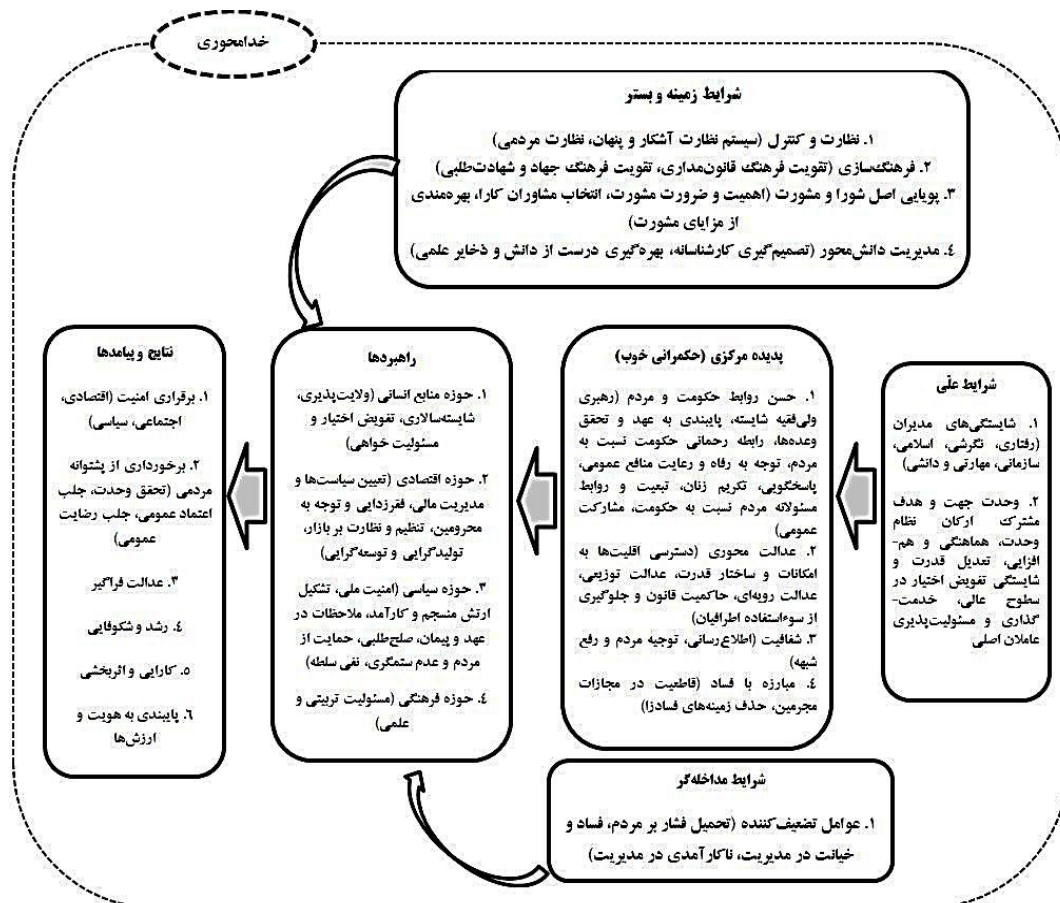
خدامحوری

شرایط زمینه و بستر

۱. نظارت و کنترل (سیستم نظارت آشکار و پنهان، نظارت مردمی)
۲. فرهنگ‌سازی (تقویت فرهنگ قانون‌مداری، تقویت فرهنگ جهاد و شهادت‌طلبی)
۳. پویایی اصل شورا و مشورت (اهمیت و ضرورت مشورت، انتخاب مشاوران کارا، بهره‌مندی از مزایای مشورت)
٤. مدیریت دانش‌محور (تصمیم‌گیری کارشناسانه، بهره‌گیری درست از دانش و ذخایر علمی)

شرایط علی

۱. شایستگی‌های مدیران (رفتاری، نگرشی، اسلامی، سازمانی، مهارتی و دانشی)

۲. وحدت جهت و هدف مشترک ارکان نظام وحدت، هماهنگی و هم‌افزایی، تعدیل قدرت و شایستگی تفویض اختیار در سطوح عالی، خدمت‌گذاری و مسئولیت‌پذیری عاملان اصلی

پدیده مرکزی (حکمرانی خوب)

۱. حسن روابط حکومت و مردم (رهبری ولی‌فقیه شایسته، پایبندی به عهد و تحقق وعده‌ها، رابطه رحمانی حکومت نسبت به مردم، توجه به رفاه و رعایت منافع عمومی، پاسخگویی، تکریم زنان، تبعیت و روابط مسئولانه مردم نسبت به حکومت، مشارکت عمومی)
۲. عدالت محوری (دسترسی اقلیت‌ها به امکانات و ساختار قدرت، عدالت توزیعی، عدالت رویه‌ای، حاکمیت قانون و جلوگیری از سوءاستفاده اطرافیان)
۳. شفافیت (اطلاع‌رسانی، توجیه مردم و رفع شبهه)
٤. مبارزه با فساد (قاطعیت در مجازات مجرمین، حذف زمینه‌های فسادزا)

راهبردها

۱. حوزه منابع انسانی (ولایت‌پذیری، شایسته‌سالاری، تفویض اختیار و مسئولیت خواهی)

۲. حوزه اقتصادی (تعیین سیاست‌ها و مدیریت مالی، فقرزدایی و توجه به محرومین، تنظیم و نظارت بر بازار، تولیدگرایی و توسعه‌گرایی)

۳. حوزه سیاسی (امنیت ملی، تشکیل ارتش منسجم و کارآمد، ملاحظات در عهد و پیمان، صلح‌طلبی، حمایت از مردم و عدم ستمگری، نفی سلطه)

٤. حوزه فرهنگی (مسئولیت تربیتی و علمی)

نتایج و پیامدها

۱. برقراری امنیت (اقتصادی، اجتماعی، سیاسی)

۲. برخورداری از پشتوانه مردمی (تحقق وحدت، جلب اعتماد عمومی، جلب رضایت عمومی)

۳. عدالت فراگیر

٤. رشد و شکوفایی

٥. کارایی و اثربخشی

٦. پایبندی به هویت و ارزش‌ها

شرایط مداخله‌گر

۱. عوامل تضعیف‌کننده (تحمیل فشار بر مردم، فساد و خیانت در مدیریت، ناکارآمدی در مدیریت)